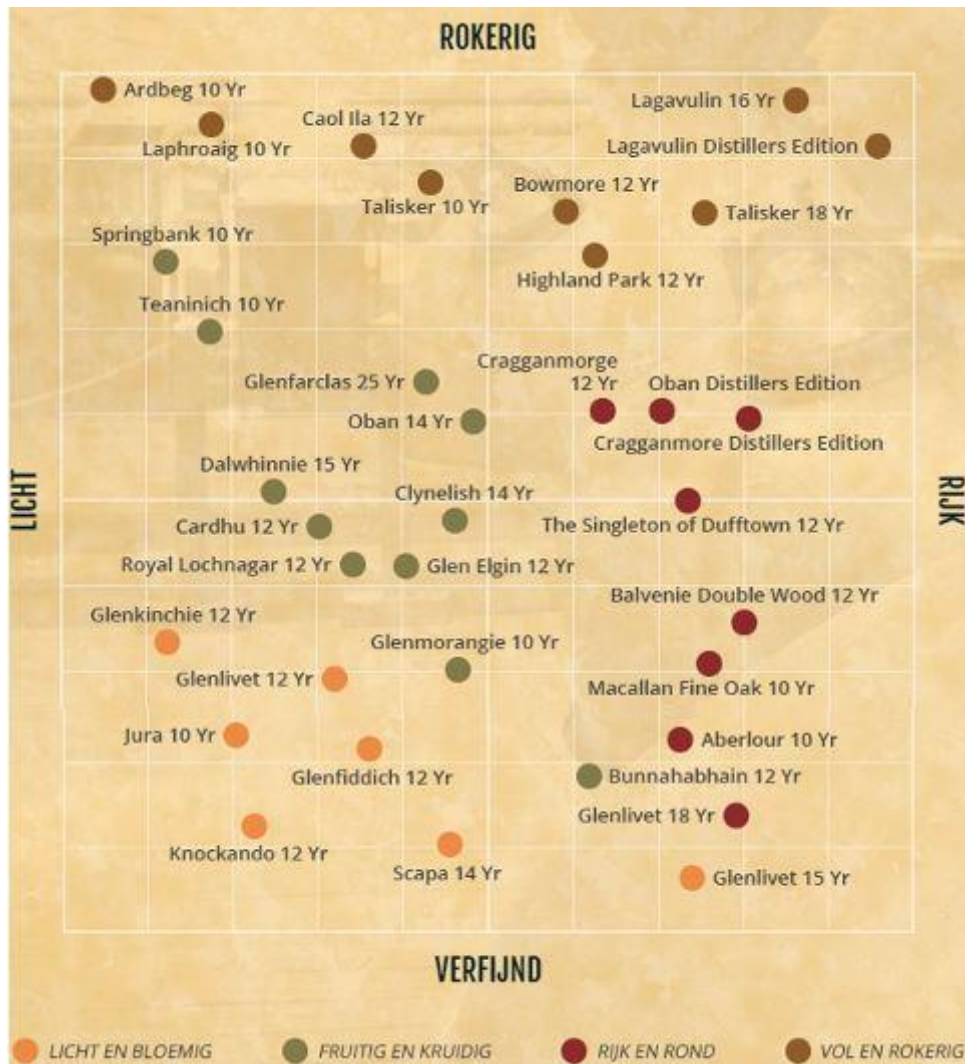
ROKERIG

Ardbeg 10 Yr
Laphroaig 10 Yr
Caol Ila 12 Yr
Lagavulin 16 Yr
Lagavulin Distillers Edition
Talisker 10 Yr
Bowmore 12 Yr
Talisker 18 Yr
Springbank 10 Yr
Highland Park 12 Yr
Teaninich 10 Yr
Cragganmorge 12 Yr
Glenfarclas 25 Yr
Oban Distillers Edition
Oban 14 Yr
Cragganmore Distillers Edition

LICHT

RIJK

Dalwhinnie 15 Yr
Clynelish 14 Yr
Cardhu 12 Yr
The Singleton of Dufftown 12 Yr
Royal Lochnagar 12 Yr
Glen Elgin 12 Yr
Balvenie Double Wood 12 Yr
Glenkinchie 12 Yr
Glenmorangie 10 Yr
Glenlivet 12 Yr
Macallan Fine Oak 10 Yr
Jura 10 Yr
Aberlour 10 Yr
Glenfiddich 12 Yr
Bunnahabhain 12 Yr
Glenlivet 18 Yr
Knockando 12 Yr
Scapa 14 Yr
Glenlivet 15 Yr

VERFIJND

LICHT EN BLOEMIG
FRUITIG EN KRUIDIG
RIJK EN ROND
VOL EN ROKERIG